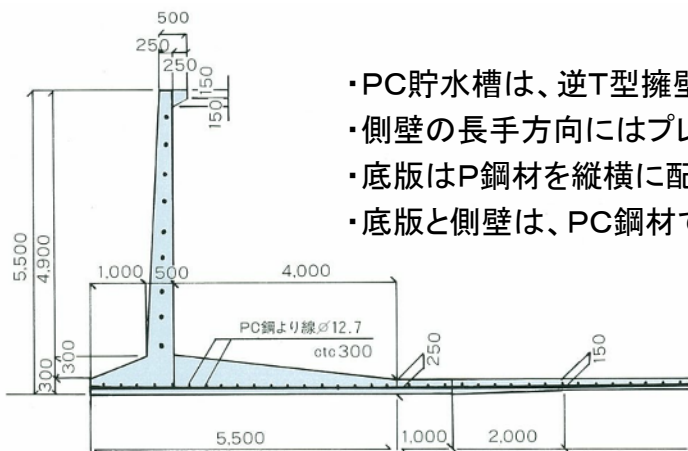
500
250
250
150
150
・PC貯水槽は、逆T型擁壁
・側壁の長手方向にはプレ
・底版はP鋼材を縦横に配
・底版と側壁は、PC鋼材で
5,500
4,900
1,000
500
4,000
PC鋼より線$\varnothing$12.7
ctc300
300
300
250
150
5,500
1,000
2,000